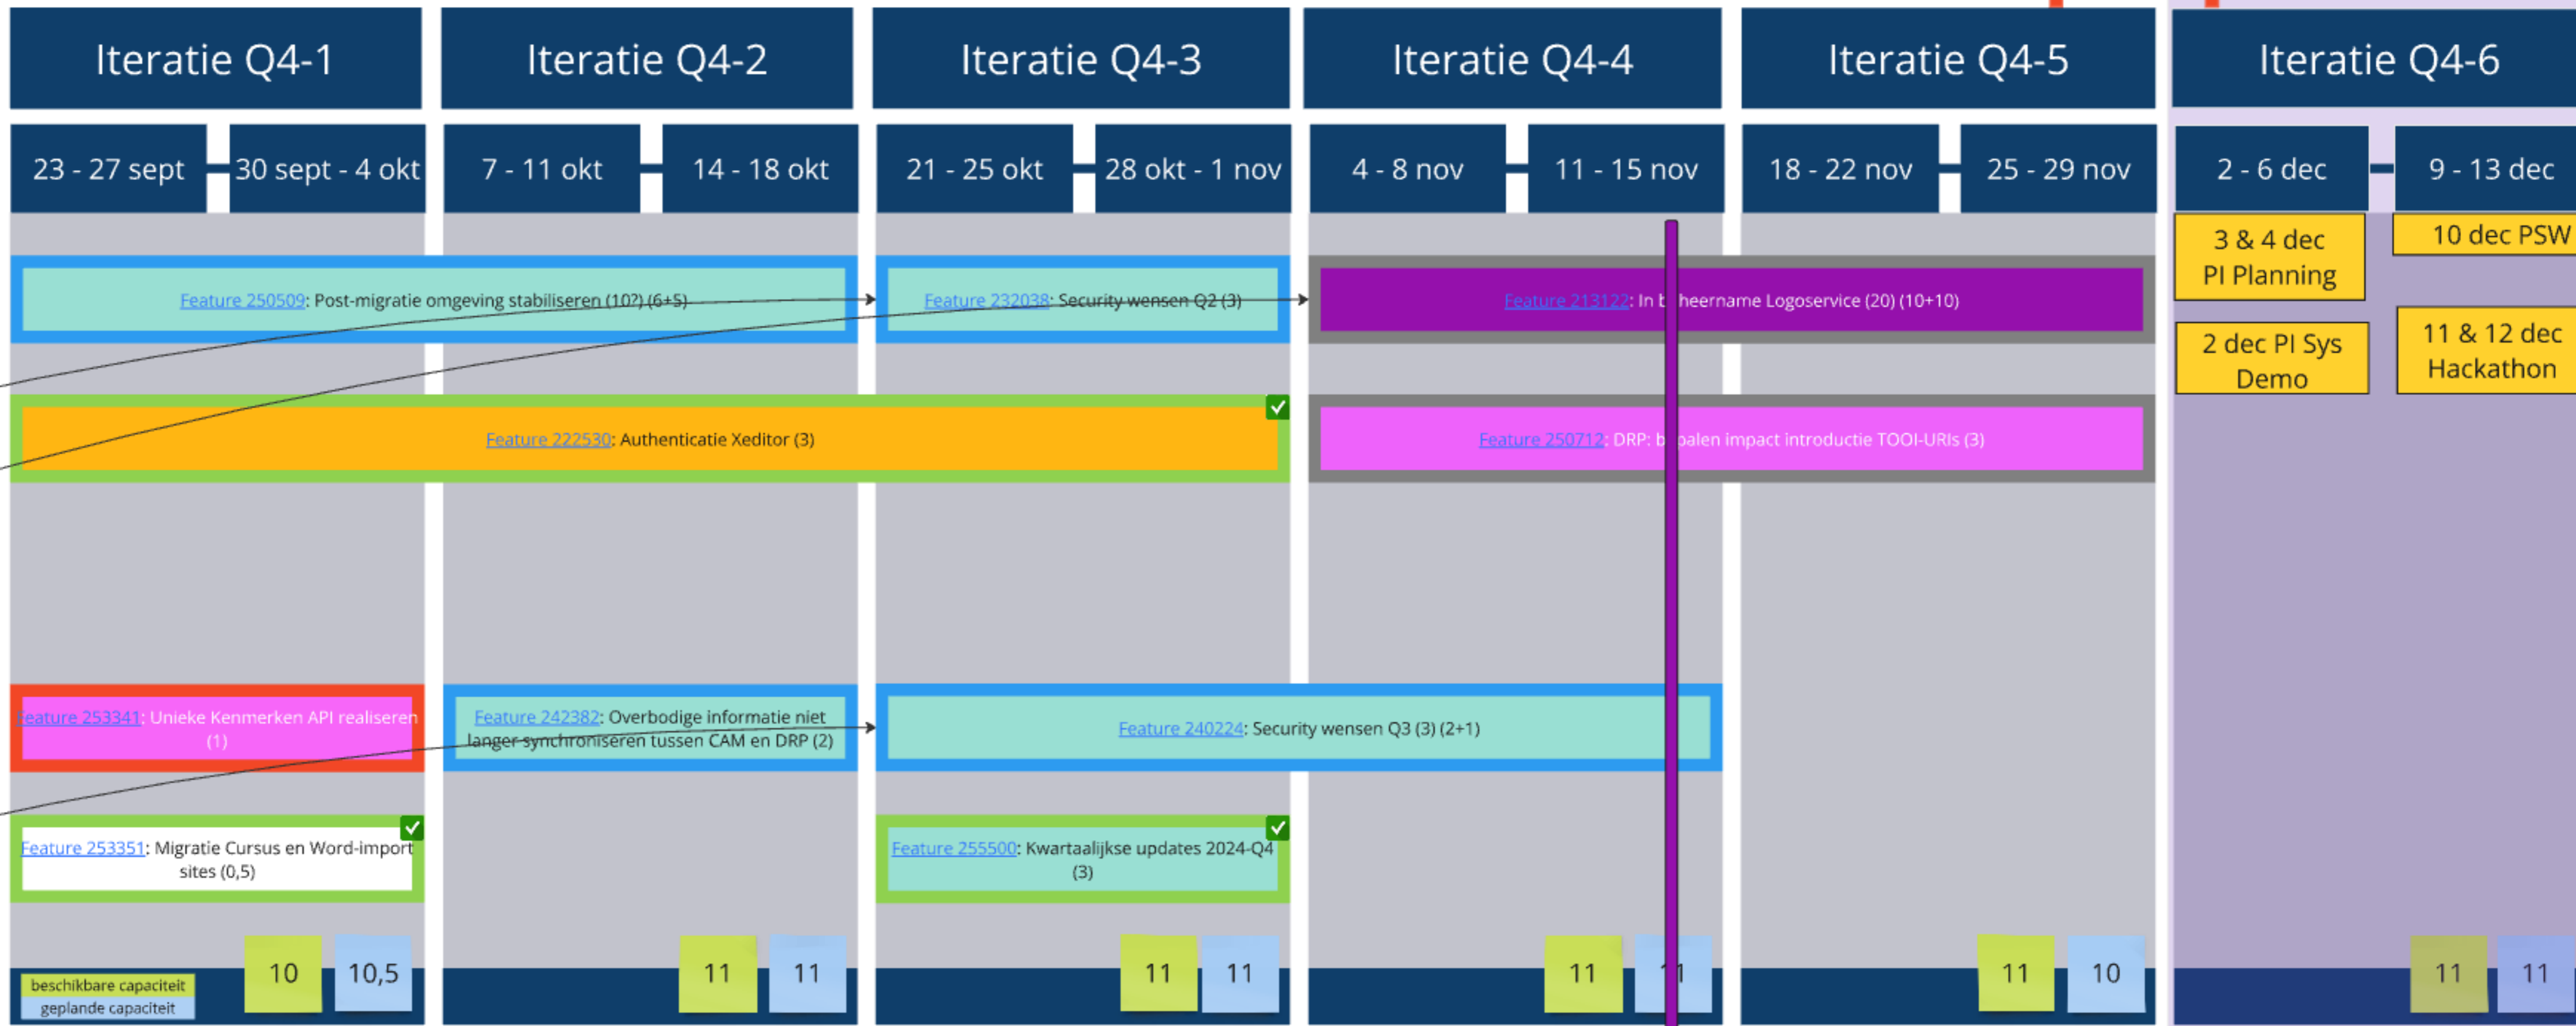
Iteratie Q4-1

23 - 27 sept

30 sept - 4 okt

Iteratie Q4-2

7 - 11 okt

14 - 18 okt

Iteratie Q4-3

21 - 25 okt

28 okt - 1 nov

Iteratie Q4-4

4 - 8 nov

11 - 15 nov

Iteratie Q4-5

18 - 22 nov

25 - 29 nov

Iteratie Q4-6

2 - 6 dec

9 - 13 dec

3 & 4 dec PI Planning

10 dec PSW

2 dec PI Sys Demo

11 & 12 dec Hackathon

Feature 250509: Post-migratie omgeving stabiliseren (10?) (6+5)

Feature 232038: Security wensen Q2 (3)

Feature 213122: In b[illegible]heername Logoservice (20) (10+10)

Feature 222530: Authenticatie Xeditor (3)

Feature 250712: DRP: b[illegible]palen impact introductie TOOI-URIs (3)

Feature 253341: Unieke Kenmerken API realiseren (1)

Feature 242382: Overbodige informatie niet langer synchroniseren tussen CAM en DRP (2)

Feature 240224: Security wensen Q3 (3) (2+1)

Feature 253351: Migratie Cursus en Word-import sites (0,5)

Feature 255500: Kwartaalijkse updates 2024-Q4 (3)

beschikbare capaciteit

geplande capaciteit

10

10,5

11

11

11

11

11

11

11

10

11

11